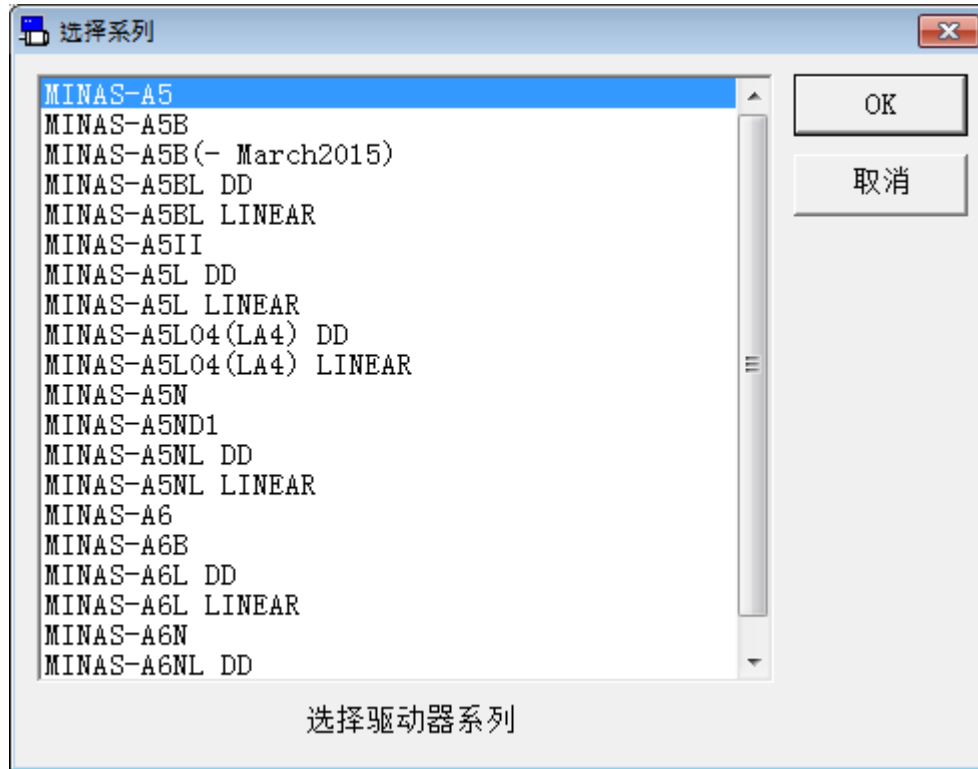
选择系列

MINAS-A5
MINAS-A5B
MINAS-A5B(- March2015)
MINAS-A5BL DD
MINAS-A5BL LINEAR
MINAS-A5II
MINAS-A5L DD
MINAS-A5L LINEAR
MINAS-A5L04(LA4) DD
MINAS-A5L04(LA4) LINEAR
MINAS-A5N
MINAS-A5ND1
MINAS-A5NL DD
MINAS-A5NL LINEAR
MINAS-A6
MINAS-A6B
MINAS-A6L DD
MINAS-A6L LINEAR
MINAS-A6N
MINAS-A6NL DD

OK
取消

选择驱动器系列